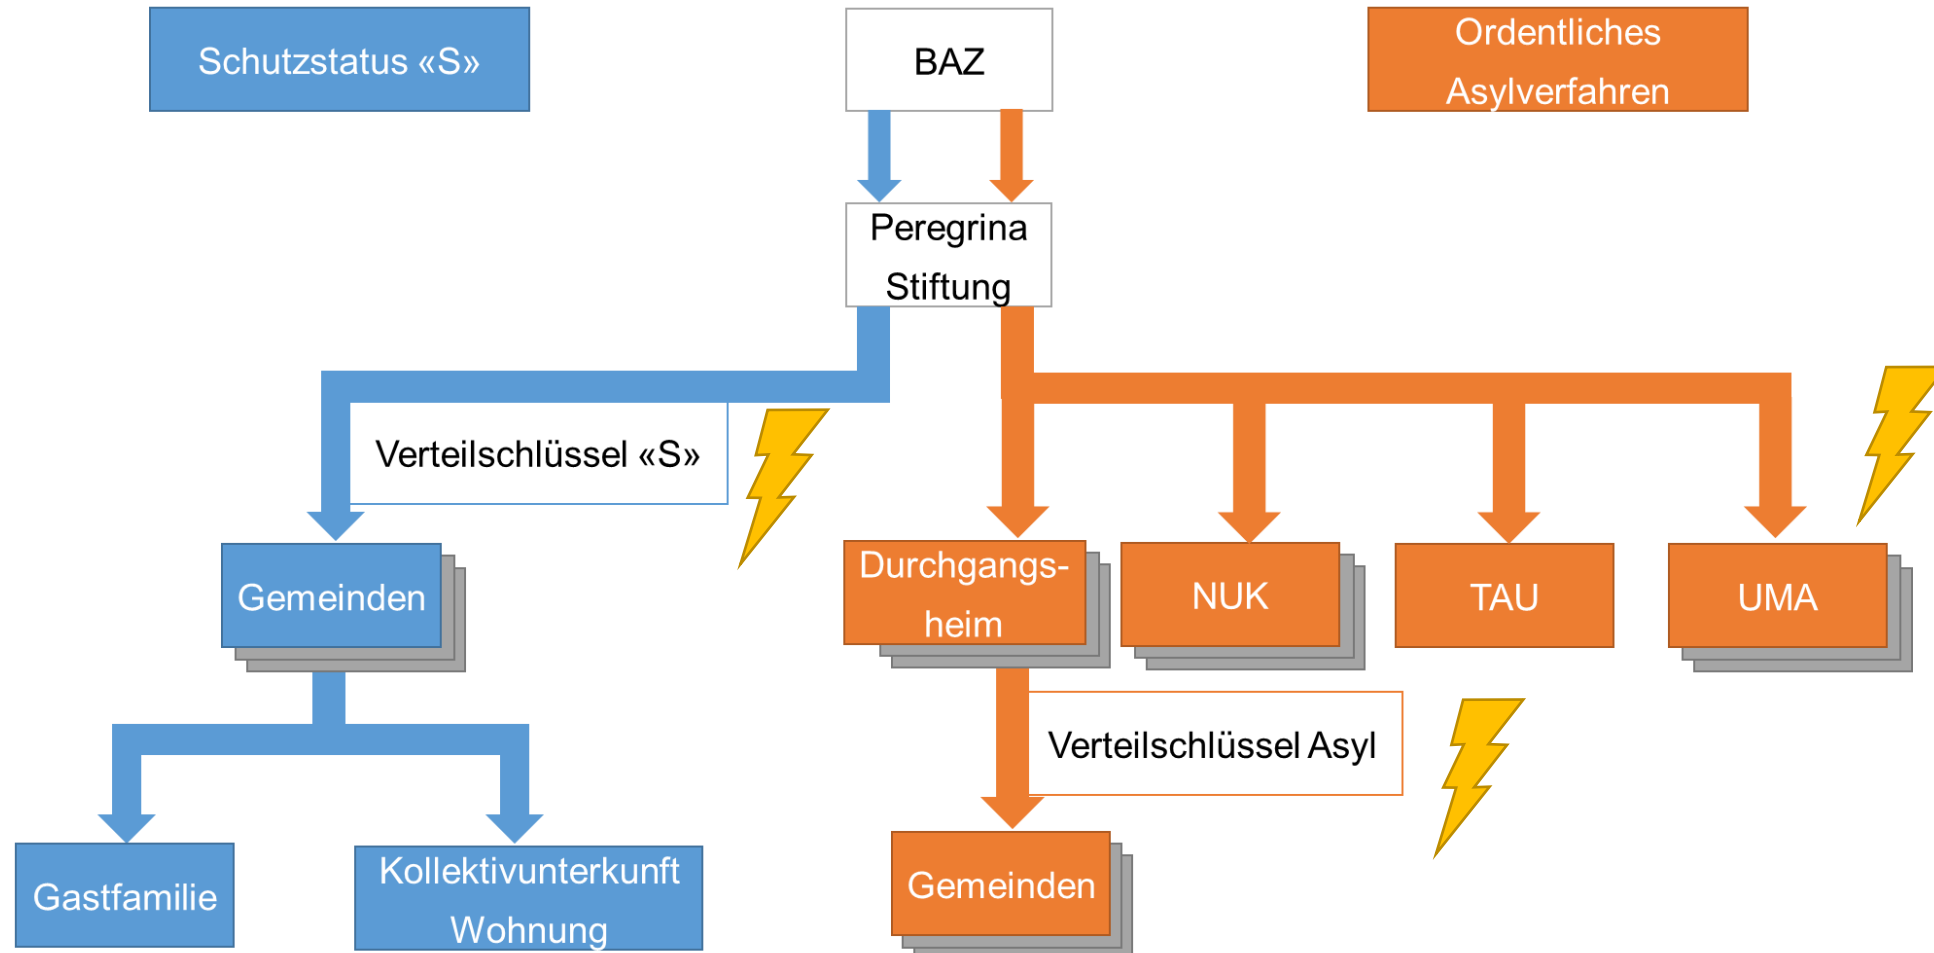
Schutzstatus «S»

BAZ

Ordentliches Asylverfahren

Peregrina Stiftung

Verteilschlüssel «S»

Gemeinden

Durchgangsheim

NUK

TAU

UMA

Verteilschlüssel Asyl

Gastfamilie

Kollektivunterkunft Wohnung

Gemeinden